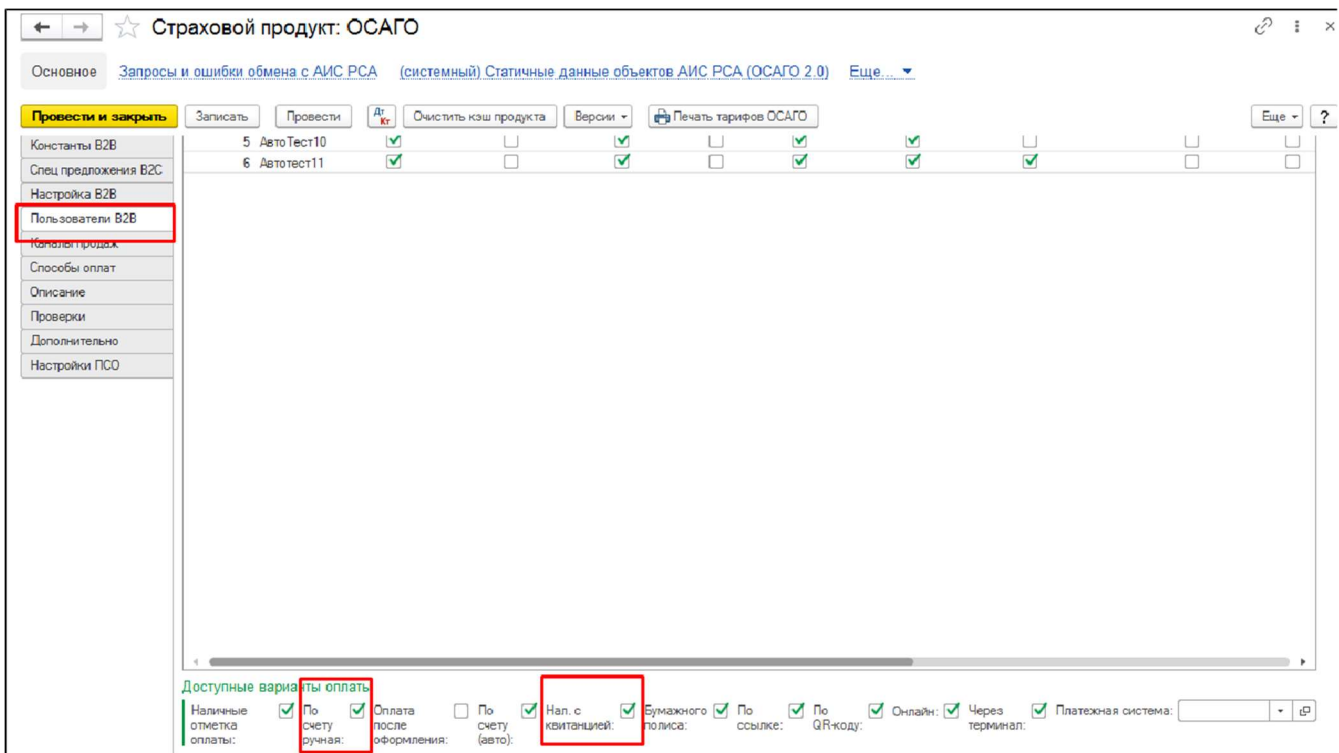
Страховой продукт: ОСАГО

Основное | Запросы и ошибки обмена с АИС РСА | (системный) Статичные данные объектов АИС РСА (ОСАГО 2.0) | Еще...

Провести и закрыть | Записать | Провести | Дт Кт | Очистить кэш продукта | Версии | Печать тарифов ОСАГО | Еще | ?

Константы B2B
Спец предложения B2C
Настройка B2B
Пользователи B2B
Каналы продаж
Способы оплат
Описание
Проверки
Дополнительно
Настройки ПСО

5 АвтоТест10
6 Автотест11

Доступные варианты оплат

Наличные отметка оплаты: | По счету ручная: | Оплата после оформления: | По счету (авто): | Нал. с квитанцией: | Бумажного полиса: | По ссылке: | По QR-коду: | Онлайн: | Через терминал: | Платежная система: